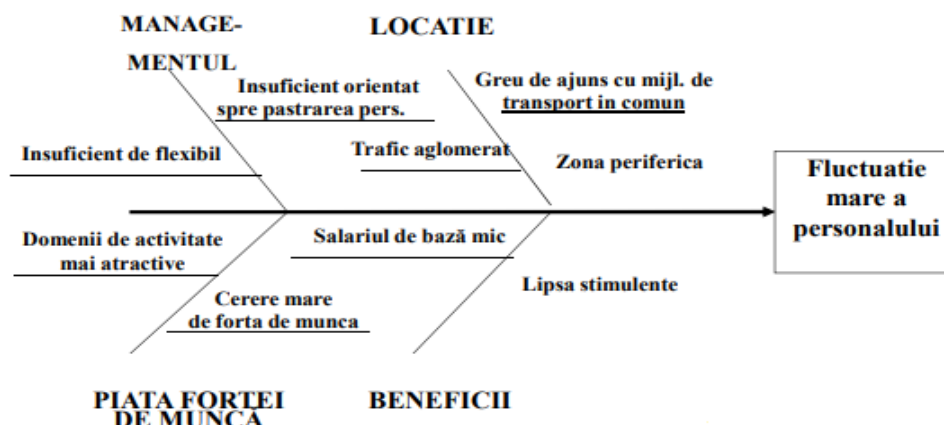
MANAGE-
MENTUL

LOCATIE

Insuficient orientat spre pastrarea pers.

Greu de ajuns cu mijl. de transport in comun

Insuficient de flexibil

Trafic aglomerat

Zona periferica

Fluctuatie mare a personalului

Domenii de activitate mai atractive

Salariul de bază mic

Lipsa stimulente

Cerere mare de forta de munca

PIATA FORTEI DE MUNCA

BENEFICII